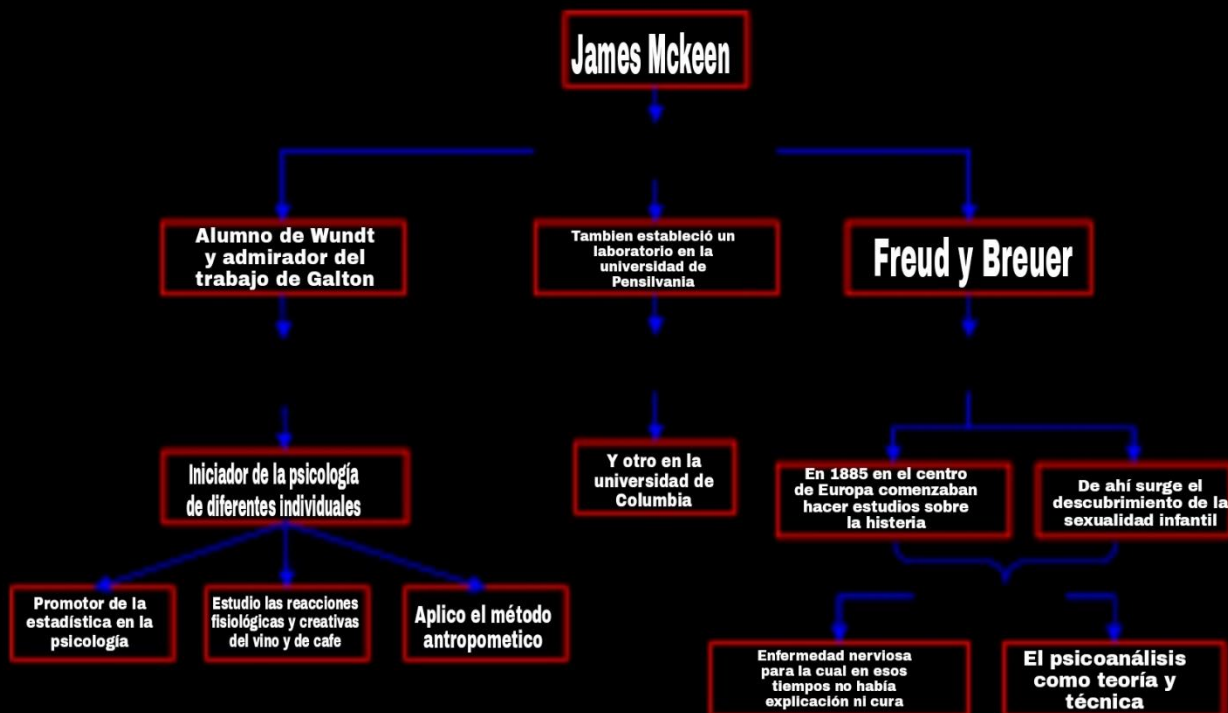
James Mckeen

Alumno de Wundt y admirador del trabajo de Galton

Tambien estableció un laboratorio en la universidad de Pensilvania

Freud y Breuer

Iniciador de la psicología de diferentes individuales

Y otro en la universidad de Columbia

En 1885 en el centro de Europa comenzaban hacer estudios sobre la histeria

De ahí surge el descubrimiento de la sexualidad infantil

Promotor de la estadística en la psicología

Estudio las reacciones fisiológicas y creativas del vino y de cafe

Aplico el método antropometico

Enfermedad nerviosa para la cual en esos tiempos no había explicación ni cura

El psicoanálisis como teoría y técnica